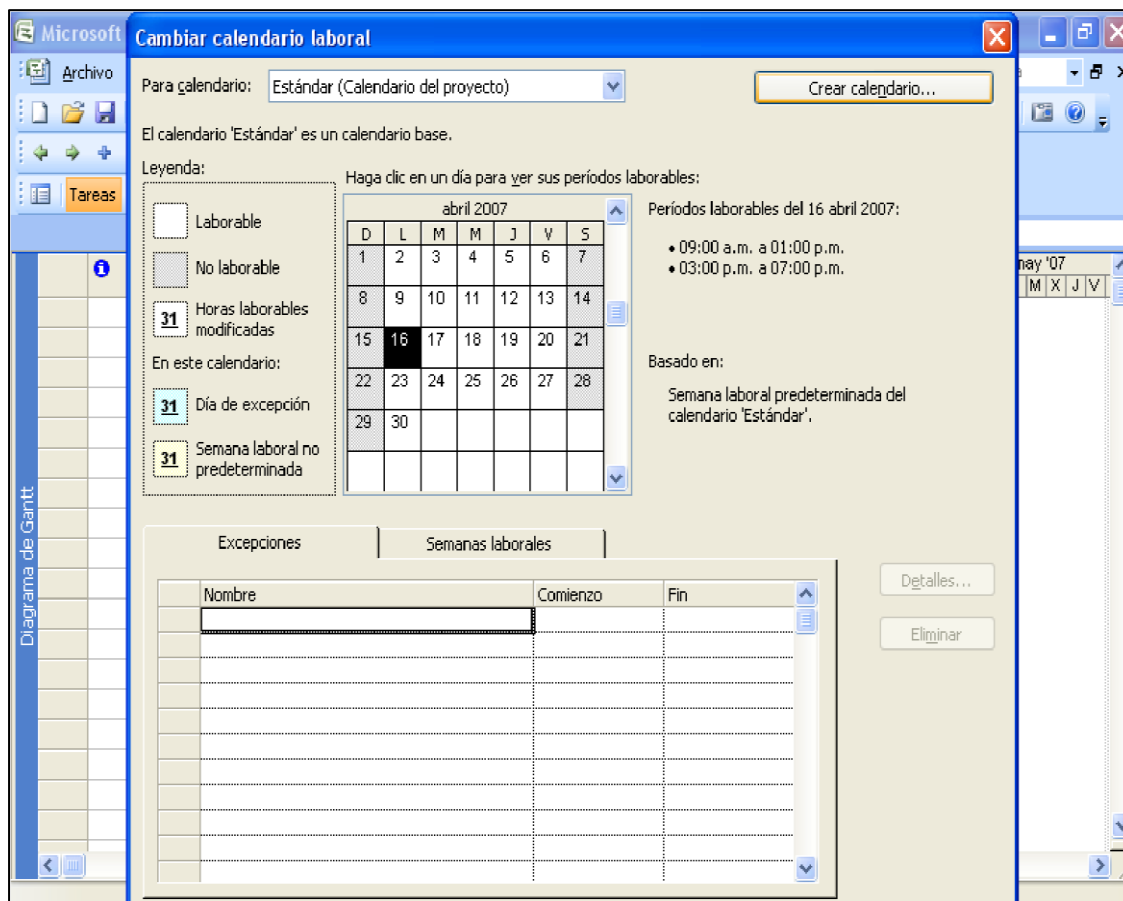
Microsoft

Archivo

Tareas

Diagrama de Gantt

may '07
M X J V

Cambiar calendario laboral

Para calendario: Estándar (Calendario del proyecto)

Crear calendario...

El calendario 'Estándar' es un calendario base.

Leyenda:

Laborable

No laborable

31 Horas laborables modificadas

En este calendario:

31 Día de excepción

31 Semana laboral no predeterminada

Haga clic en un día para ver sus períodos laborables:

abril 2007

| D | L | M | M | J | V | S |
|---|---|---|---|---|---|---|
| 1 | 2 | 3 | 4 | 5 | 6 | 7 |
| 8 | 9 | 10 | 11 | 12 | 13 | 14 |
| 15 | 16 | 17 | 18 | 19 | 20 | 21 |
| 22 | 23 | 24 | 25 | 26 | 27 | 28 |
| 29 | 30 | | | | | |

Períodos laborables del 16 abril 2007:

• 09:00 a.m. a 01:00 p.m.
• 03:00 p.m. a 07:00 p.m.

Basado en:

Semana laboral predeterminada del calendario 'Estándar'.

Excepciones

Semanas laborales

| | Nombre | Comienzo | Fin |
|---|---|---|---|

Detalles...

Eliminar